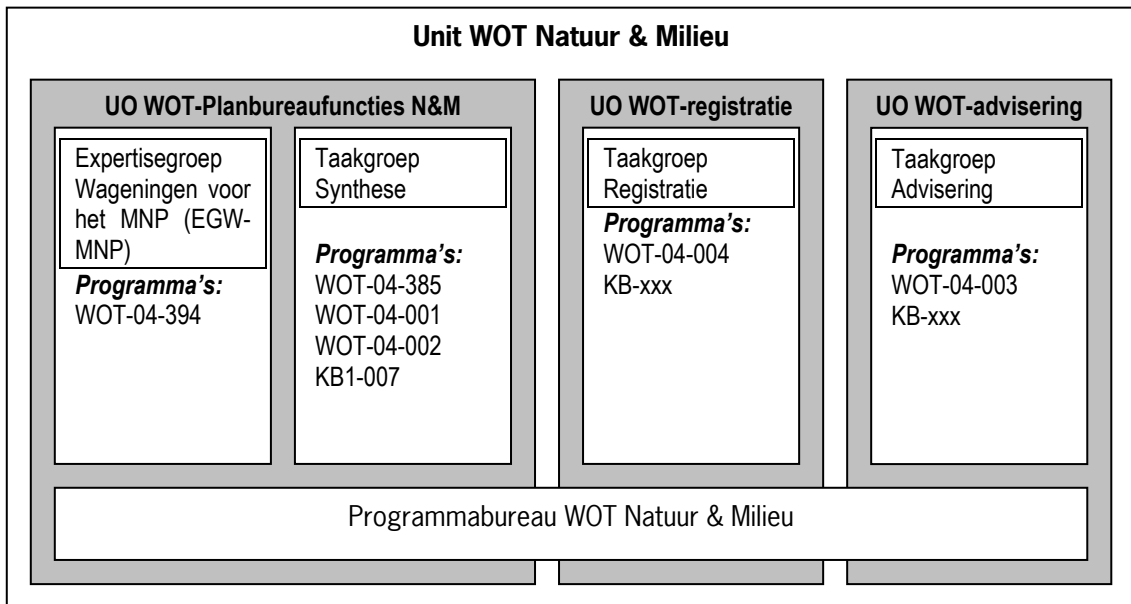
Unit WOT Natuur & Milieu

UO WOT-Planbureaufuncties N&M

Expertisegroep Wageningen voor het MNP (EGW-MNP)

Programma's:
WOT-04-394

Taakgroep Synthese

Programma's:
WOT-04-385
WOT-04-001
WOT-04-002
KB1-007

UO WOT-registratie

Taakgroep Registratie

Programma's:
WOT-04-004
KB-xxx

UO WOT-advisering

Taakgroep Advisering

Programma's:
WOT-04-003
KB-xxx

Programmabureau WOT Natuur & Milieu